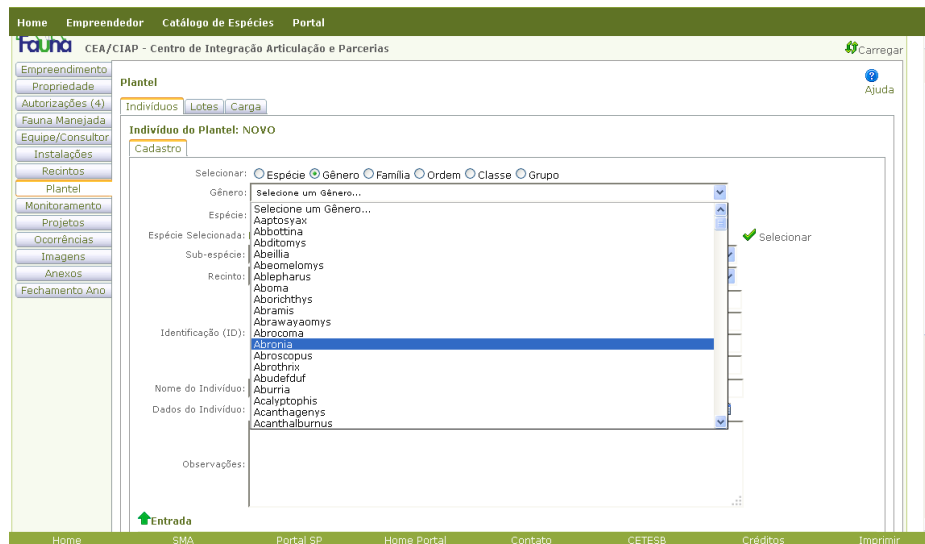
Home Empreendedor Catálogo de Espécies Portal

Fauna CEA/CIAP - Centro de Integração Articulação e Parcerias

Carregar

Empreendimento
Propriedade
Autorizações (4)
Fauna Manejada
Equipe/Consultor
Instalações
Recintos
Plantel
Monitoramento
Projetos
Ocorrências
Imagens
Anexos
Fechamento Ano

Plantel

Ajuda

Indivíduos | Lotes | Carga

Indivíduo do Plantel: NOVO

Cadastro

Selecionar: Espécie Gênero Família Ordem Classe Grupo

Gênero: Selecione um Gênero...

Espécie:

Espécie Selecionada:

Selecionar

Sub-espécie:

Recinto:

Identificação (ID):

Nome do Indivíduo:

Dados do Indivíduo:

Observações:

Selecione um Gênero...
Aaptosyax
Abbottina
Abditomys
Abeillia
Abeomelomys
Ablepharus
Aboma
Aborichthys
Abramis
Abrawayaomys
Abrocoma
Abronia
Abroscopus
Abrothrix
Abudefduf
Aburria
Acalyptophis
Acanthagenys
Acanthalburnus

Entrada

Home SMA Portal SP Home Portal Contato CETESB Créditos Imprimir